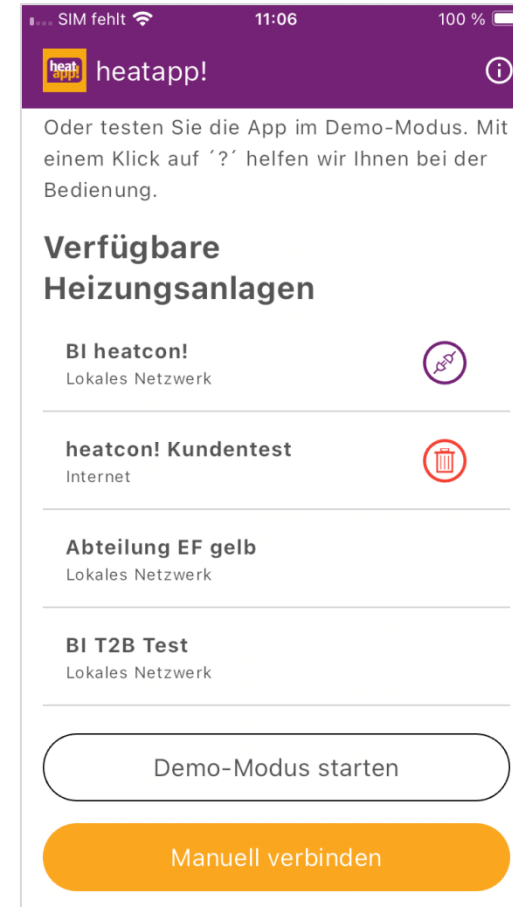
SIM fehlt 11:06 100 %

heat app! heatapp!

Oder testen Sie die App im Demo-Modus. Mit einem Klick auf ´?´ helfen wir Ihnen bei der Bedienung.

Verfügbare Heizungsanlagen

BI heatcon!
Lokales Netzwerk

heatcon! Kundentest
Internet

Abteilung EF gelb
Lokales Netzwerk

BI T2B Test
Lokales Netzwerk

Demo-Modus starten

Manuell verbinden